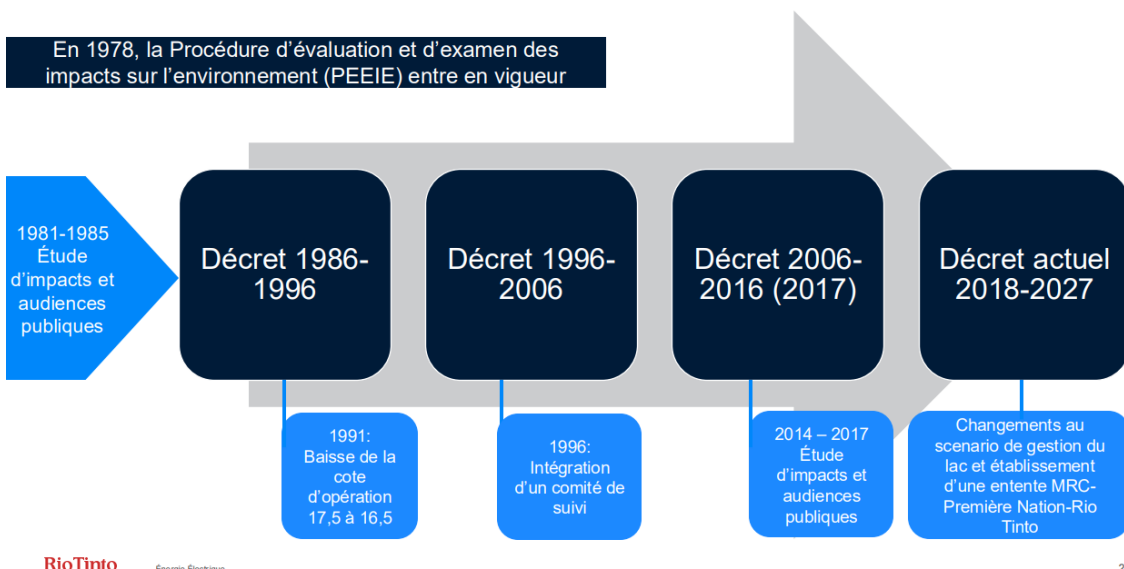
En 1978, la Procédure d'évaluation et d'examen des impacts sur l'environnement (PEEIE) entre en vigueur

1981-1985 Étude d'impacts et audiences publiques

Décret 1986-1996

1991: Baisse de la cote d'opération 17,5 à 16,5

Décret 1996-2006

1996: Intégration d'un comité de suivi

Décret 2006-2016 (2017)

2014 – 2017 Étude d'impacts et audiences publiques

Décret actuel 2018-2027

Changements au scenario de gestion du lac et établissement d'une entente MRC-Première Nation-Rio Tinto

RioTinto Énergie Électrique

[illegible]